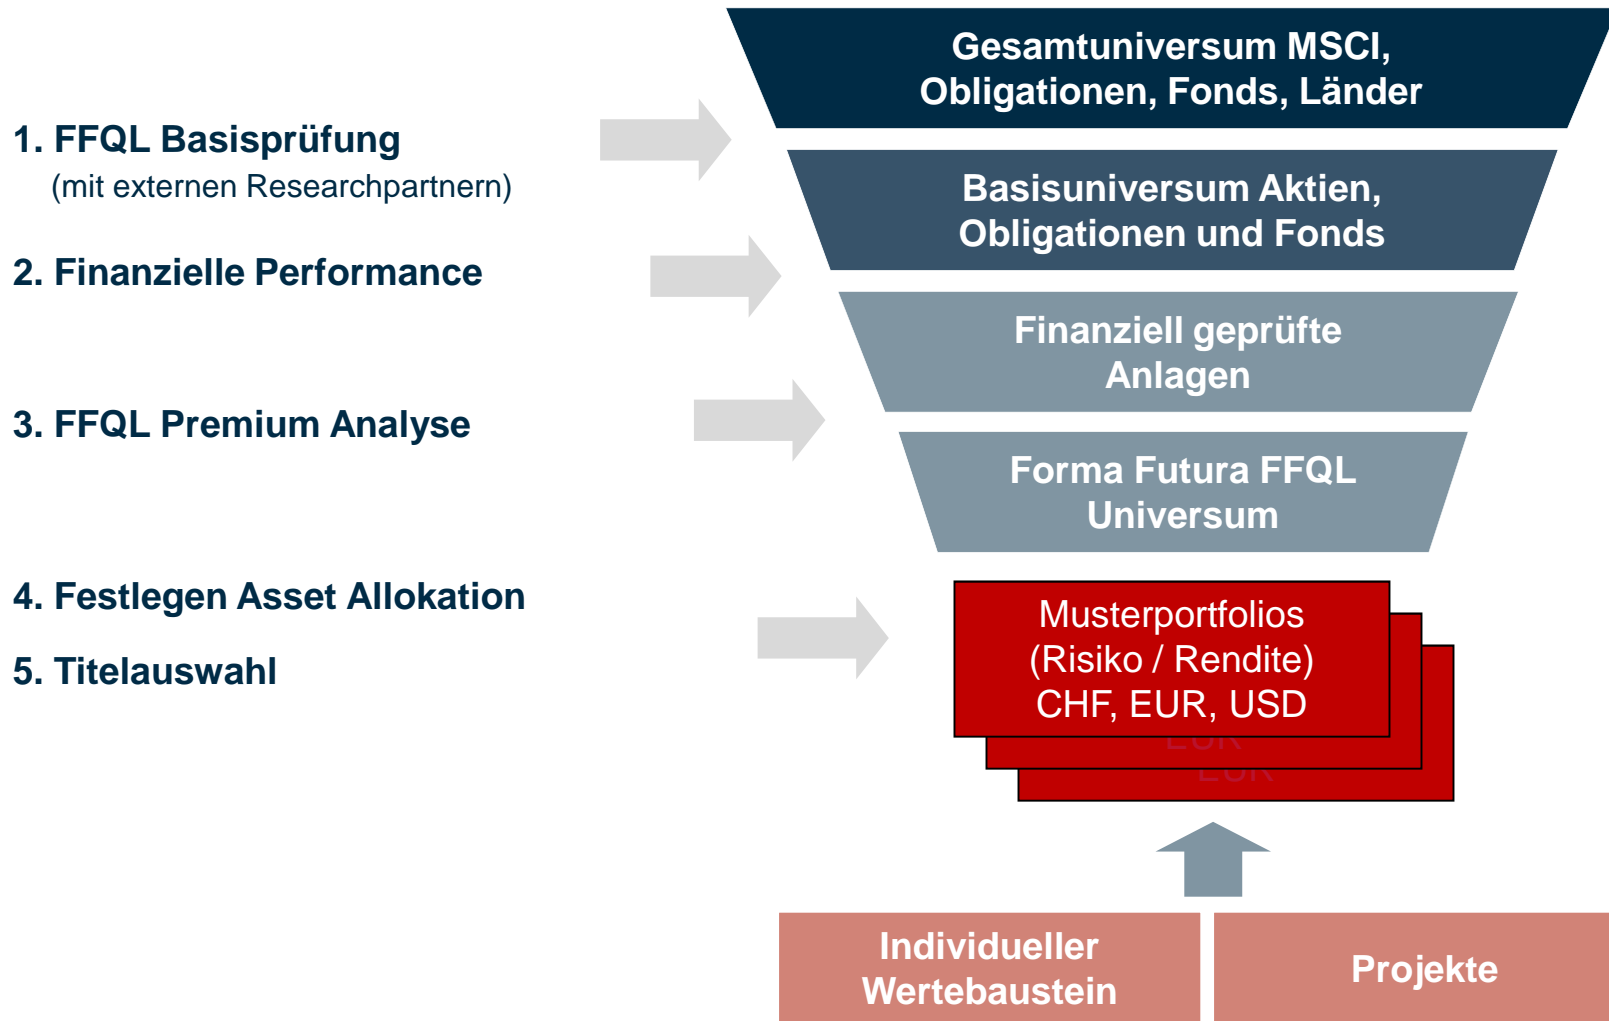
1. FFQL Basisprüfung
(mit externen Researchpartnern)

2. Finanzielle Performance

3. FFQL Premium Analyse

4. Festlegen Asset Allokation

5. Titelauswahl

Gesamtuniversum MSCI, Obligationen, Fonds, Länder

Basisuniversum Aktien, Obligationen und Fonds

Finanziell geprüfte Anlagen

Forma Futura FFQL Universum

Musterportfolios (Risiko / Rendite) CHF, EUR, USD

EUR

EUR

Individueller Wertebaustein

Projekte